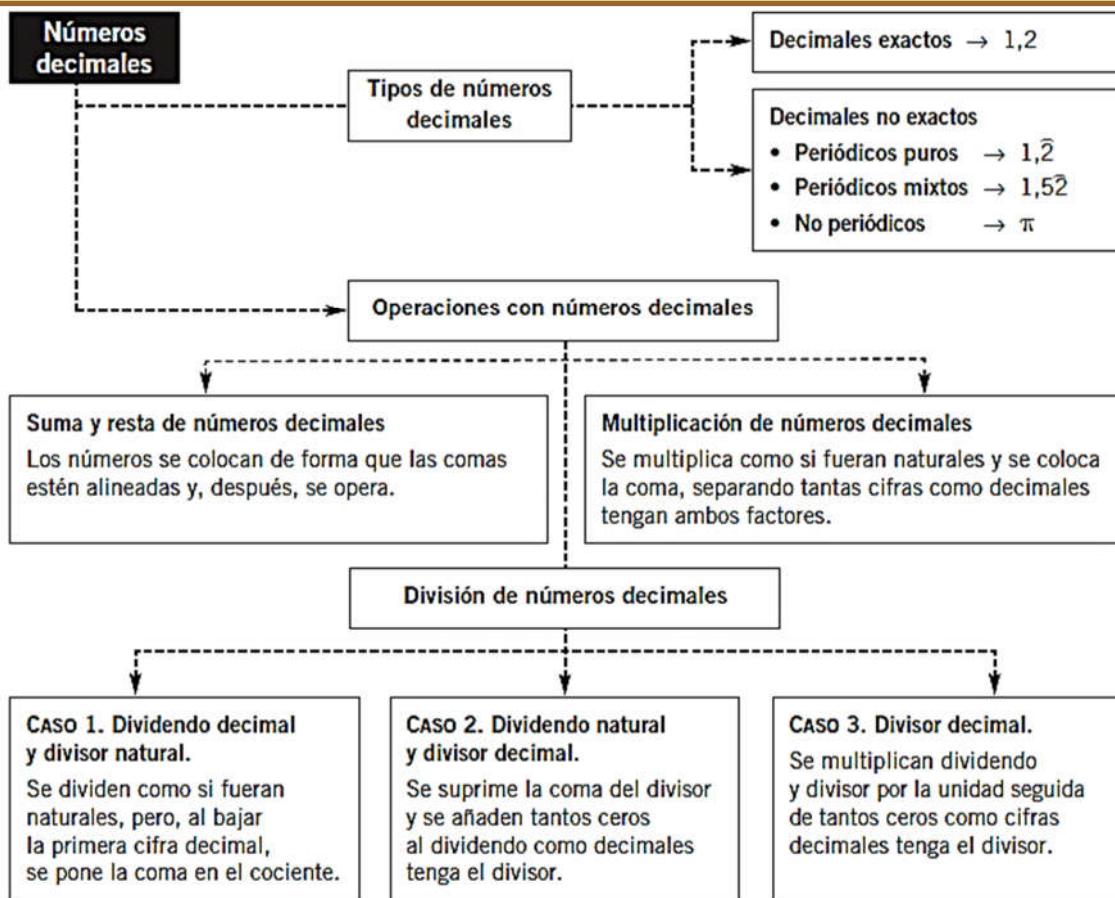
Números decimales

Tipos de números decimales

Decimales exactos → 1,2

Decimales no exactos
• Periódicos puros → $1,\widehat{2}$
• Periódicos mixtos → $1,5\widehat{2}$
• No periódicos → $\pi$

Operaciones con números decimales

Suma y resta de números decimales
Los números se colocan de forma que las comas estén alineadas y, después, se opera.

Multiplicación de números decimales
Se multiplica como si fueran naturales y se coloca la coma, separando tantas cifras como decimales tengan ambos factores.

División de números decimales

CASO 1. Dividendo decimal y divisor natural.
Se dividen como si fueran naturales, pero, al bajar la primera cifra decimal, se pone la coma en el cociente.

CASO 2. Dividendo natural y divisor decimal.
Se suprime la coma del divisor y se añaden tantos ceros al dividendo como decimales tenga el divisor.

CASO 3. Divisor decimal.
Se multiplican dividendo y divisor por la unidad seguida de tantos ceros como cifras decimales tenga el divisor.